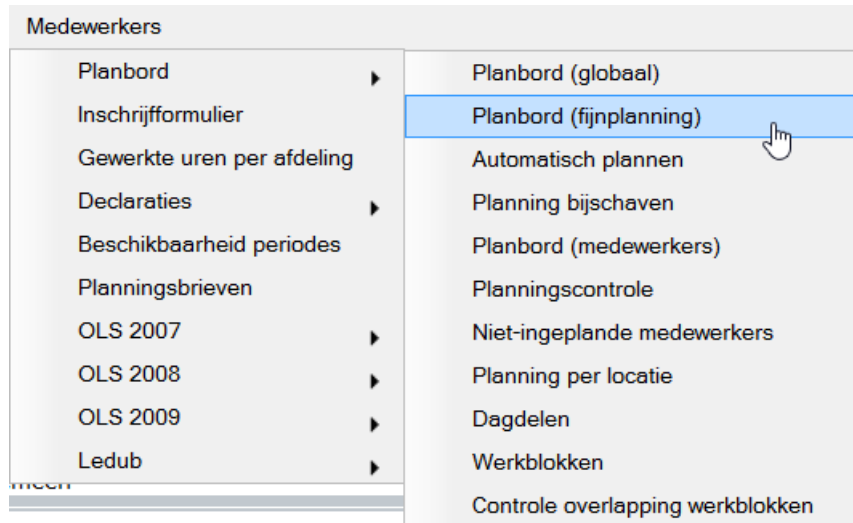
Medewerkers

Planbord
Inschrijfformulier
Gewerkte uren per afdeling
Declaraties
Beschikbaarheid periodes
Planningsbrieven
OLS 2007
OLS 2008
OLS 2009
Ledub

Planbord (globaal)
Planbord (fijnplanning)
Automatisch plannen
Planning bijschaven
Planbord (medewerkers)
Planningscontrole
Niet-ingeplande medewerkers
Planning per locatie
Dagdelen
Werkblokken
Controle overlapping werkblokken

meen